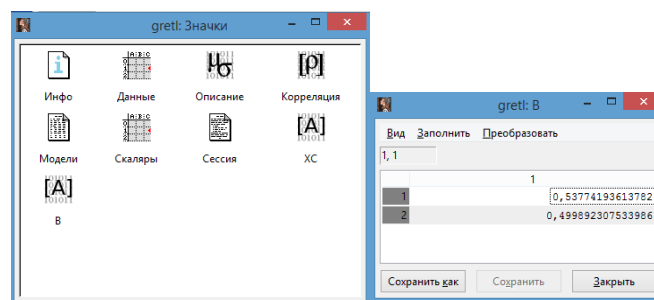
gretl: Значки

Инфо
Данные
Описание
Корреляция
Модели
Скаляры
Сессия
XC
B

gretl: B

Вид Заполнить Преобразовать

1, 1

| | 1 |
|---|---|
| 1 | 0,53774193613782 |
| 2 | 0,499892307533986 |

Сохранить как
Сохранить
Закрыть